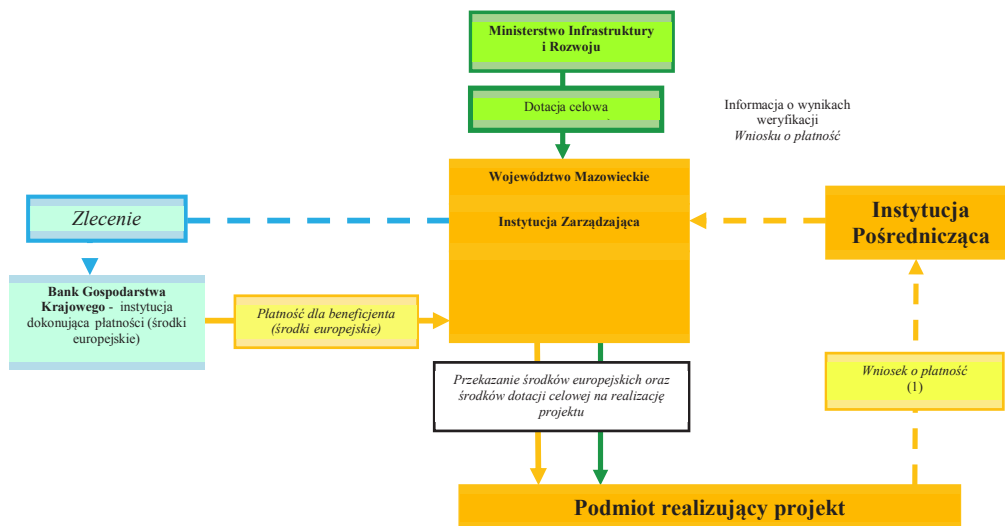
Ministerstwo Infrastruktury i Rozwoju

Dotacja celowa

Informacja o wynikach weryfikacji *Wniosku o płatność*

Województwo Mazowieckie

Instytucja Zarządzająca

Zlecenie

Instytucja Pośrednicząca

**Bank Gospodarstwa Krajowego** - instytucja dokonująca płatności (środki europejskie)

*Płatność dla beneficjenta (środki europejskie)*

*Przekazanie środków europejskich oraz środków dotacji celowej na realizację projektu*

*Wniosek o płatność* (1)

Podmiot realizujący projekt